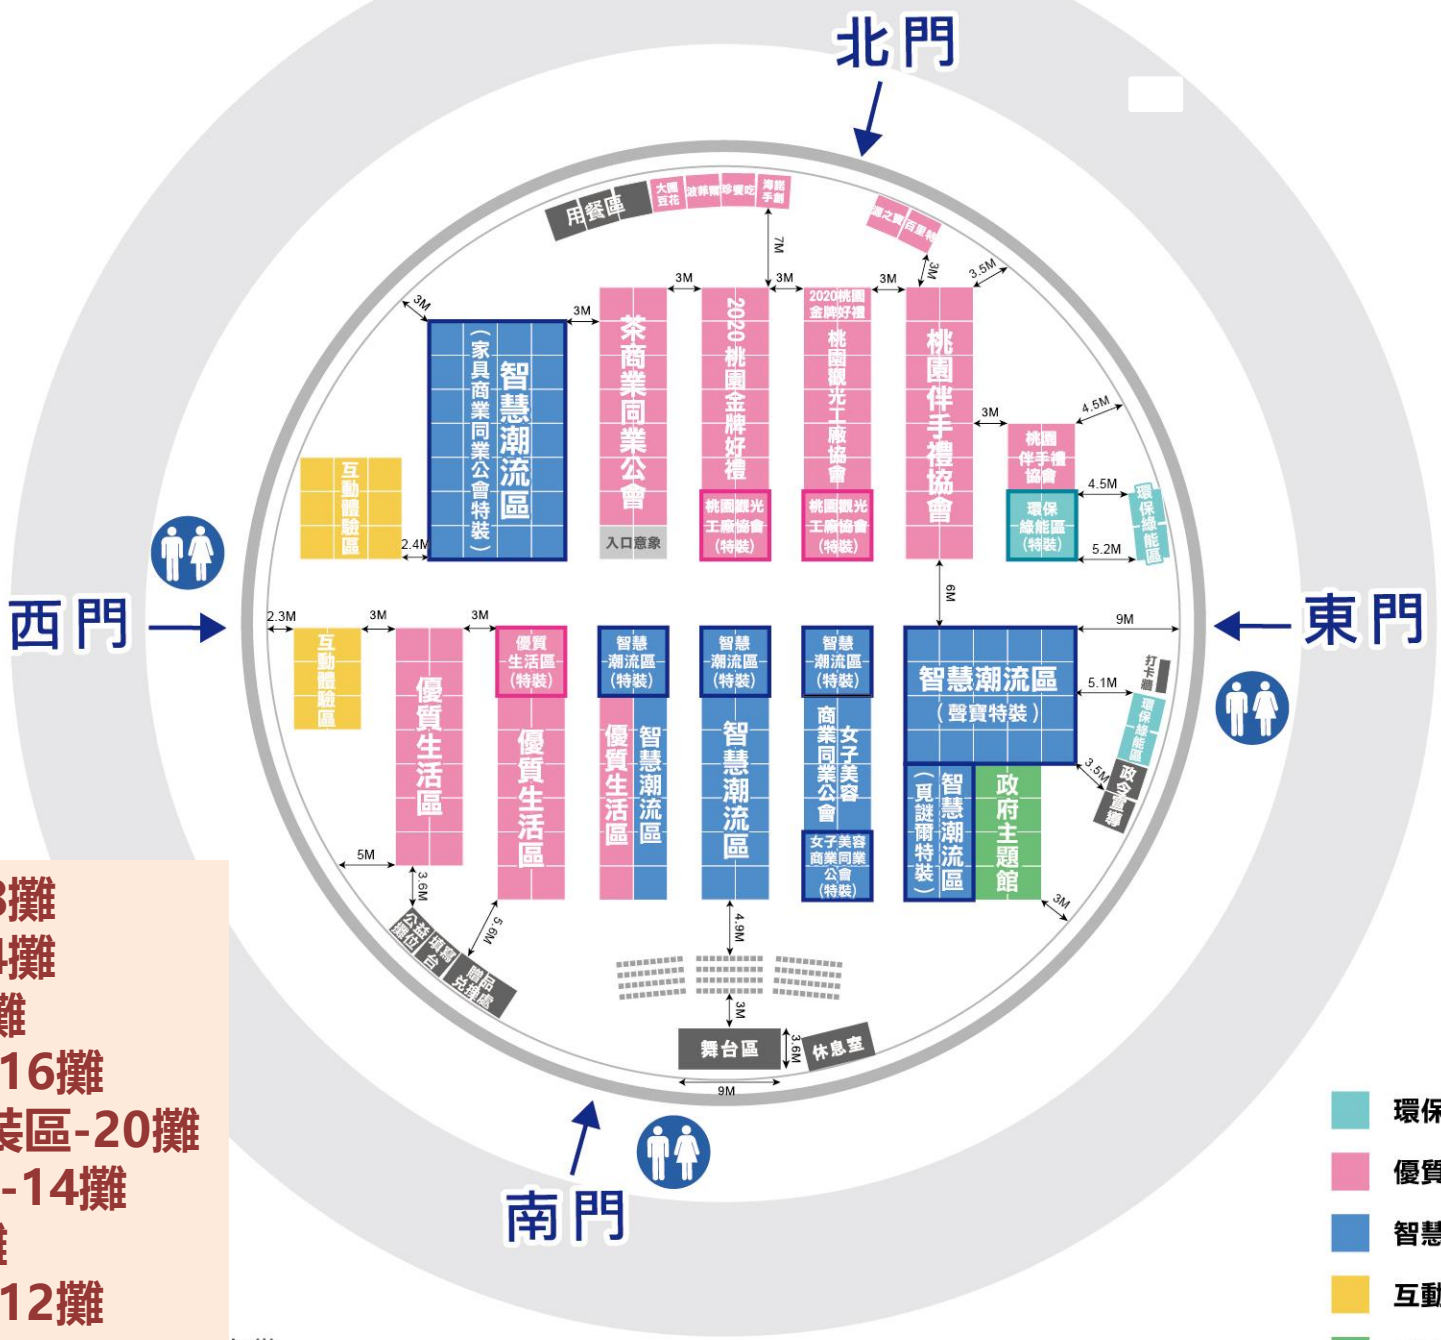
北門

用餐區 大團豆花 波蘿麵 好饗吃 海龍手創

7M

3M 3M 3M 3M 3.5M 3M 3M

智慧潮流區（家具商業同業公會特裝）

茶商業同業公會

入口意象

2020桃園金牌好禮

桃園觀光工廠協會（特裝）

2020桃園金牌好禮

桃園觀光工廠協會

桃園觀光工廠協會（特裝）

桃園伴手禮協會

3M 4.5M

桃園伴手禮協會

4.5M

環保綠能區（特裝）

環保綠能區

5.2M

互動體驗區

2.4M

西門

東門

6M

2.3M 3M 3M 9M

互動體驗區

優質生活區

優質生活區（特裝）

優質生活區

智慧潮流區（特裝）

優質生活區

智慧潮流區

智慧潮流區（特裝）

智慧潮流區

智慧潮流區（特裝）

商業同業公會 女子美容

女子美容商業同業公會（特裝）

智慧潮流區（聲寶特裝）

5.1M

打卡牆

環保綠能區

3.5M

政令宣導

智慧潮流區（覓謎爾特裝）

政府主題館

3M

5M

3.6M

公益攤位 填寫台

5.6M

贈品兌換處

4.9M

3M

舞台區

3.6M

休息室

9M

南門

3攤
4攤
攤
16攤
裝區-20攤
-14攤
攤
12攤

環保
優質
智慧
互動